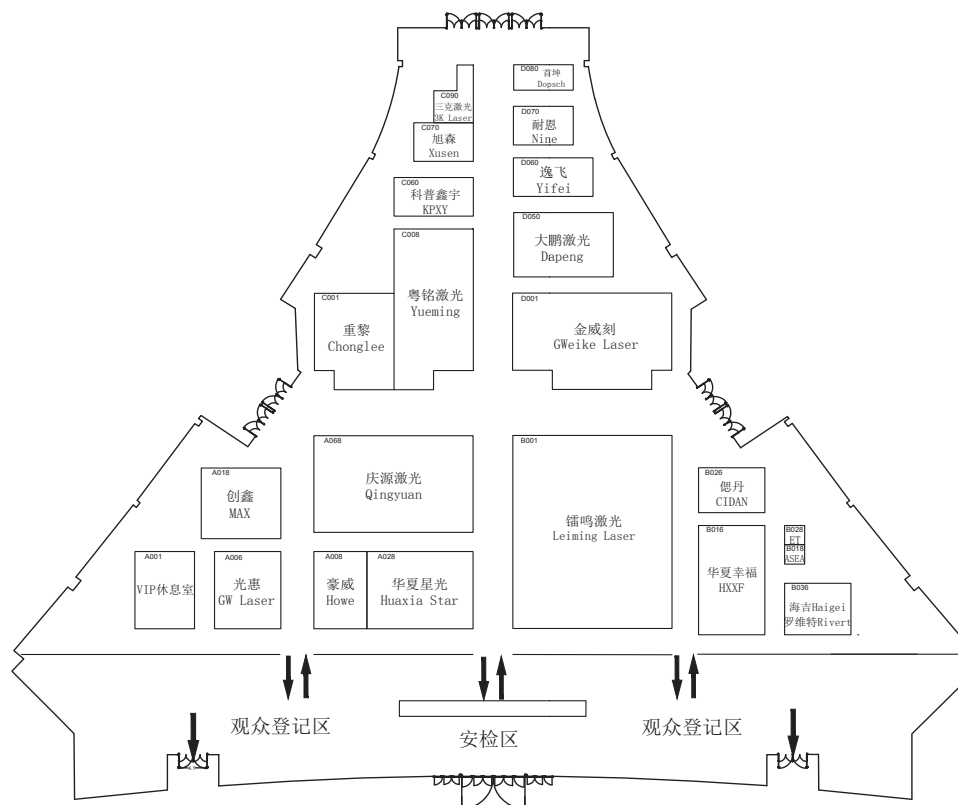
D080 首坤 Dopsch

C090 三克激光 3K Laser

D070 耐恩 Nine

C070 旭森 Xusen

D060 逸飞 Yifei

C060 科普鑫宇 KPXY

D050 大鹏激光 Dapeng

C008 粤铭激光 Yueming

C001 重黎 Chonglee

D001 金威刻 GWeike Laser

A068 庆源激光 Qingyuan

B001 镭鸣激光 Leiming Laser

A018 创鑫 MAX

B026 偲丹 CIDAN

B016 华夏幸福 HXXF

B028 ET

B018 ASEA

A001 VIP休息室

A006 光惠 GW Laser

A008 豪威 Howe

A028 华夏星光 Huaxia Star

B036 海吉Haigei 罗维特Rivert

观众登记区

安检区

观众登记区